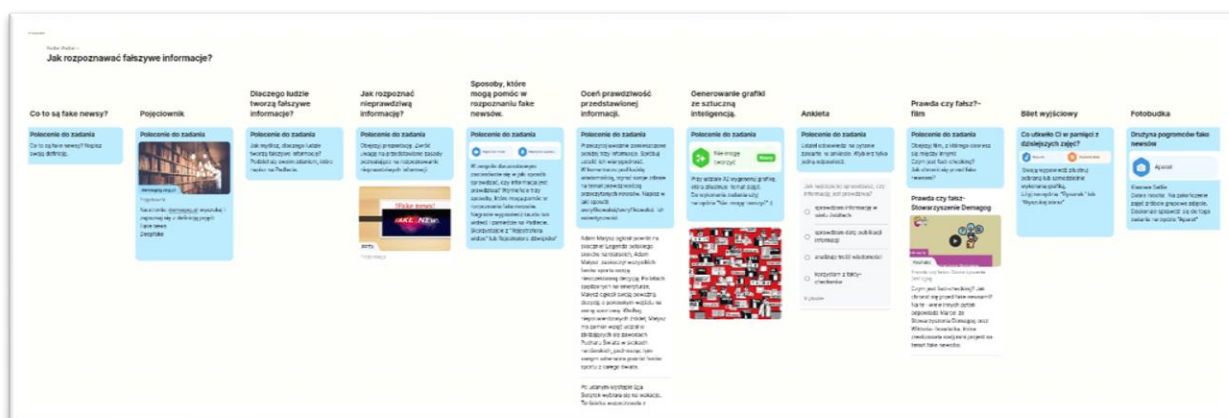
Jak rozpoznawać fałszywe informacje?

Co to są fake newsy?

Polecenie do zadania

Co to są fake newsy? Napisz swoją definicję.

Pojęciownik

Polecenie do zadania

Dlaczego ludzie tworzą fałszywe informacje?

Polecenie do zadania

Jak myślisz, dlaczego ludzie tworzą fałszywe informacje? Podziel się swoim zdaniem, klikni na Padlecie.

Jak rozpoznać nieprawdziwą informację?

Polecenie do zadania

Fake news

Sposoby, które mogą pomóc w rozpoznaniu fake newsów.

Polecenie do zadania

Oceń prawdziwość przedstawionej informacji.

Polecenie do zadania

Generowanie grafiki ze sztuczną inteligencją.

Polecenie do zadania

Nie mogę stworzyć

Ankieta

Polecenie do zadania

Prawda czy fałsz?- film

Polecenie do zadania

Prawda czy fałsz- Stowarzyszenie Demagog

Bilet wyjściowy

Co utkwiło Ci w pamięci z dzisiejszych zajęć?

Fotobudka

Drużyna pogromców fake newsów

Apacz

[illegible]